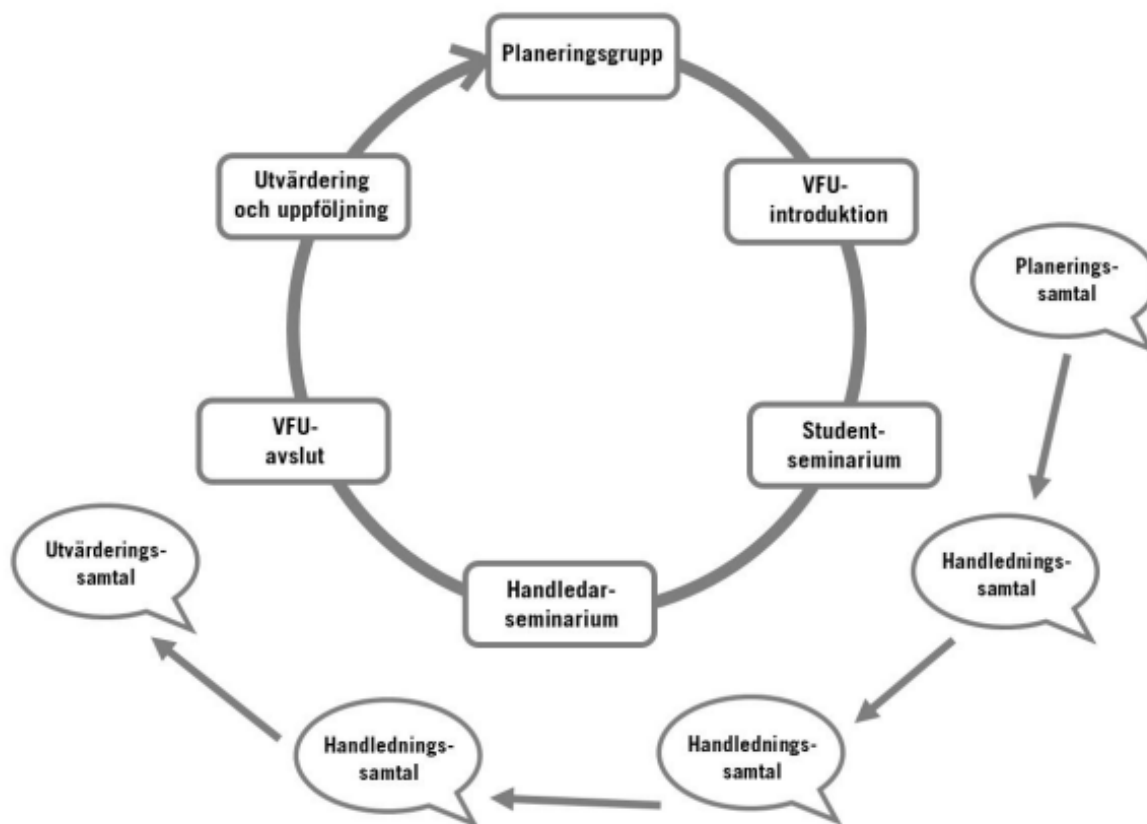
Planeringsgrupp

VFU-introduktion

Studentseminarium

Handledarseminarium

VFU-avslut

Utvärdering och uppföljning

Planeringssamtal

Handledningssamtal

Handledningssamtal

Handledningssamtal

Utvärderingssamtal